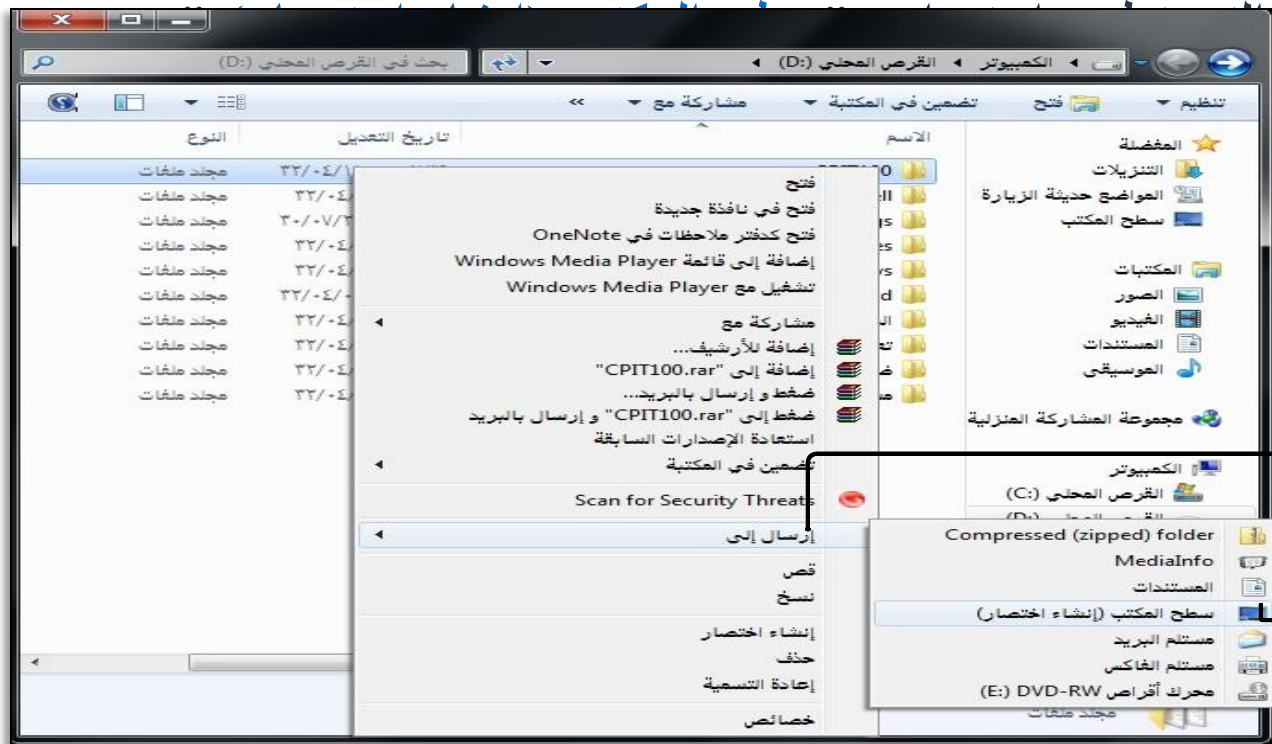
الكمبيوتر ◂ القرص المحلي (D:) ◂
بحث في القرص المحلي (D:)

تنظيم ▾ فتح تضمين في المكتبة ▾ مشاركة مع ▾ »

الاسم
تاريخ التعديل
النوع

المفضلة
التنزيلات
المواضع حديثة الزيارة
سطح المكتب

المكتبات
الصور
الفيديو
المستندات
الموسيقى

مجموعة المشاركة المنزلية

الكمبيوتر
القرص المحلي (C:)

CPIT100

| تاريخ التعديل | النوع |
|---|---|
| ٢٣/٠٤/١ | مجلد ملفات |
| ٢٣/٠٤/ | مجلد ملفات |
| ٢٠/٠٧/٢ | مجلد ملفات |
| ٢٣/٠٤/ | مجلد ملفات |
| ٢٣/٠٤/ | مجلد ملفات |
| ٢٣/٠٤/ | مجلد ملفات |
| ٢٣/٠٤/ | مجلد ملفات |
| ٢٣/٠٤/ | مجلد ملفات |
| ٢٣/٠٤/ | مجلد ملفات |
| ٢٣/٠٤/ | مجلد ملفات |

فتح
فتح في نافذة جديدة
فتح كدفتر ملاحظات في OneNote
إضافة إلى قائمة Windows Media Player
تشغيل مع Windows Media Player
مشاركة مع
إضافة للأرشيف...
إضافة إلى "CPIT100.rar"
ضغط و إرسال بالبريد...
ضغط إلى "CPIT100.rar" و إرسال بالبريد
استعادة الإصدارات السابقة
تضمين في المكتبة
Scan for Security Threats
إرسال إلى
قص
نسخ
إنشاء اختصار
حذف
إعادة التسمية
خصائص

Compressed (zipped) folder
MediaInfo
المستندات
سطح المكتب (إنشاء اختصار)
مستلم البريد
مستلم الفاكس
محرك أقراص DVD-RW (E:)

مجلد ملفات